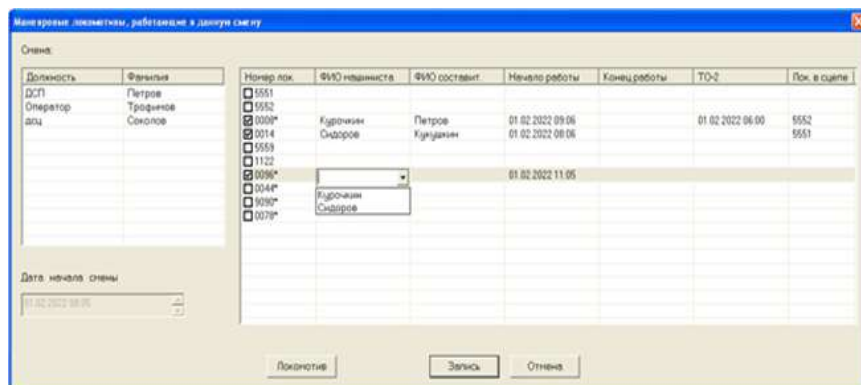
Маневровые локомотивы, работающие в данную смену

Смена:

| Должность | Фамилия |
|---|---|
| ДСП | Петров |
| Оператор | Трофимов |
| ДСЦ | Соколов |

Дата начала смены

01.02.2022 08:05

| Номер лок. | ФИО машиниста | ФИО составит. | Начало работы | Конец работы | ТО-2 | Лок. в сцепе |
|---|---|---|---|---|---|---|
| 5551 | | | | | | |
| 5552 | | | | | | |
| 0008* | Курочкин | Петров | 01.02.2022 09:06 | | 01.02.2022 06:00 | 5552 |
| 0014 | Сидоров | Кукушкин | 01.02.2022 08:06 | | | 5551 |
| 5559 | | | | | | |
| 1122 | | | | | | |
| 0096* | | | 01.02.2022 11:05 | | | |
| 0044* | Курочкин | | | | | |
| 9090* | Сидоров | | | | | |
| 0078* | | | | | | |

Локомотив

Запись

Отмена